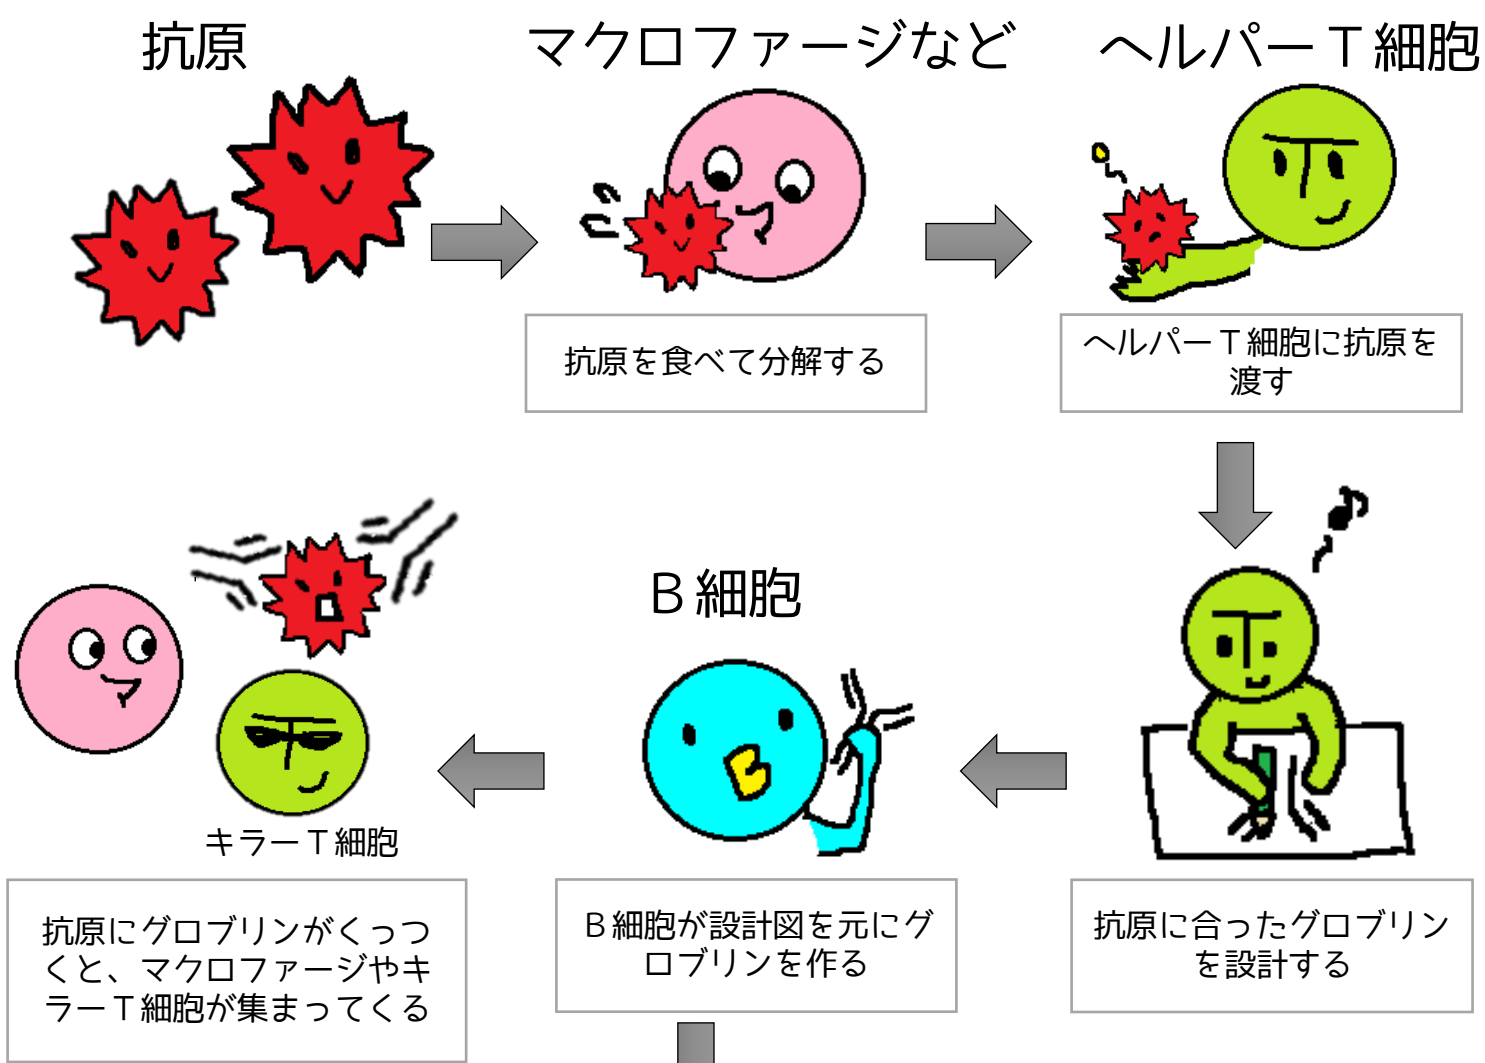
抗原

マクロファージなど

ヘルパーＴ細胞

抗原を食べて分解する

ヘルパーＴ細胞に抗原を渡す

Ｂ細胞

キラーＴ細胞

抗原にグロブリンがくっつくと、マクロファージやキラーＴ細胞が集まってくる

Ｂ細胞が設計図を元にグロブリンを作る

抗原に合ったグロブリンを設計する